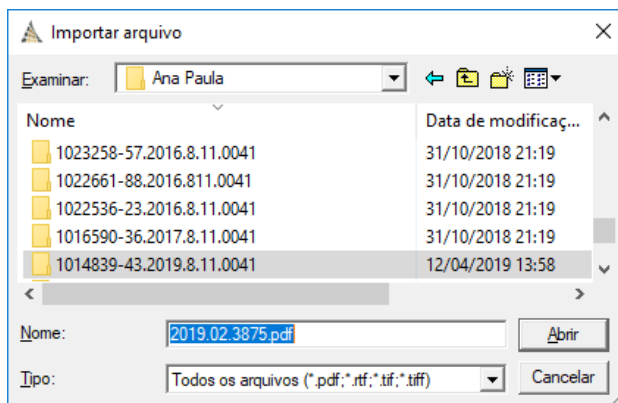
Importar arquivo

Examinar: Ana Paula

| Nome | Data de modificaç... |
|---|---|
| 1023258-57.2016.8.11.0041 | 31/10/2018 21:19 |
| 1022661-88.2016.811.0041 | 31/10/2018 21:19 |
| 1022536-23.2016.8.11.0041 | 31/10/2018 21:19 |
| 1016590-36.2017.8.11.0041 | 31/10/2018 21:19 |
| 1014839-43.2019.8.11.0041 | 12/04/2019 13:58 |

Nome: 2019.02.3875.pdf
Abrir

Tipo: Todos os arquivos (*.pdf;*.rtf;*.tif;*.tiff)
Cancelar